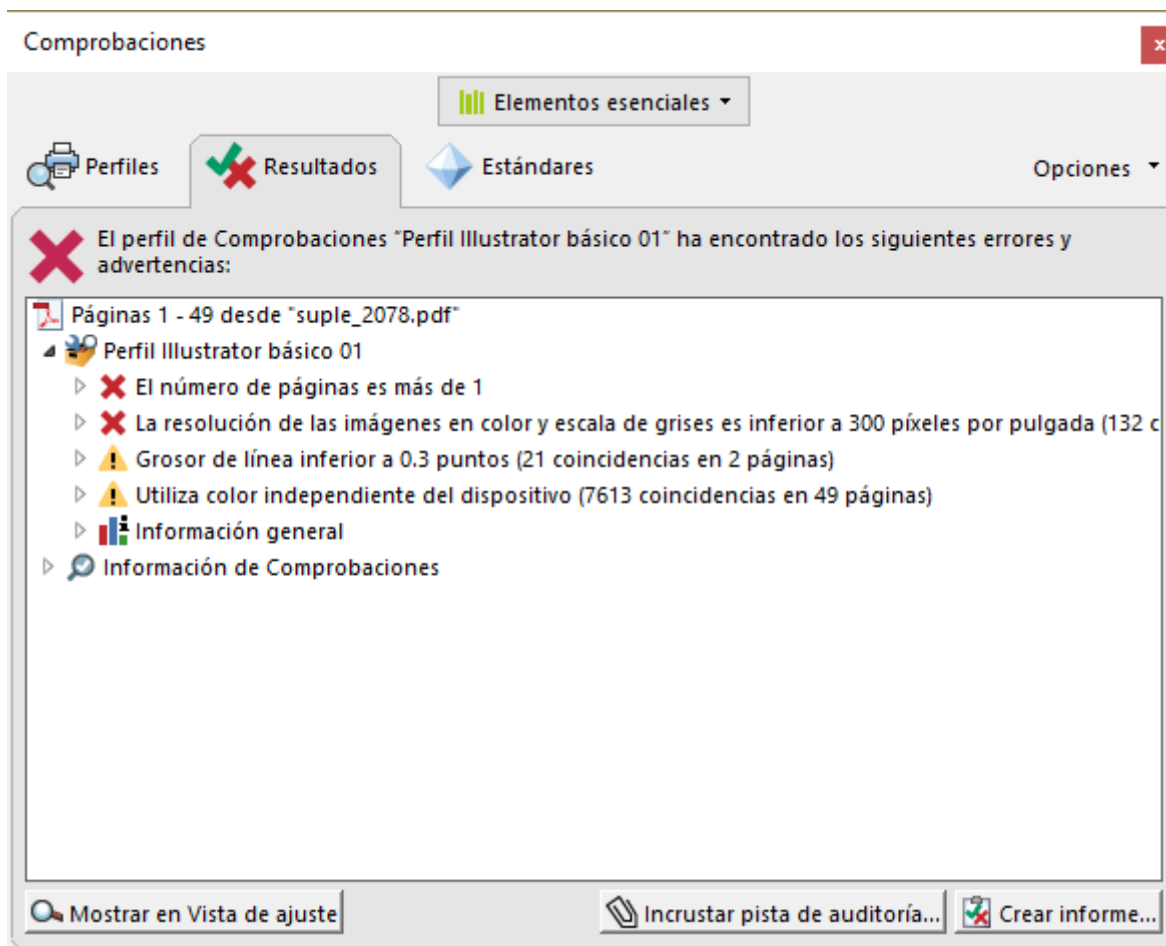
Comprobaciones

x

Elementos esenciales

Perfiles

Resultados

Estándares

Opciones

El perfil de Comprobaciones "Perfil Illustrator básico 01" ha encontrado los siguientes errores y advertencias:

Páginas 1 - 49 desde "suple_2078.pdf"

Perfil Illustrator básico 01

El número de páginas es más de 1

La resolución de las imágenes en color y escala de grises es inferior a 300 píxeles por pulgada (132 c

Grosor de línea inferior a 0.3 puntos (21 coincidencias en 2 páginas)

Utiliza color independiente del dispositivo (7613 coincidencias en 49 páginas)

Información general

Información de Comprobaciones

Mostrar en Vista de ajuste

Incrustar pista de auditoría...

Crear informe...